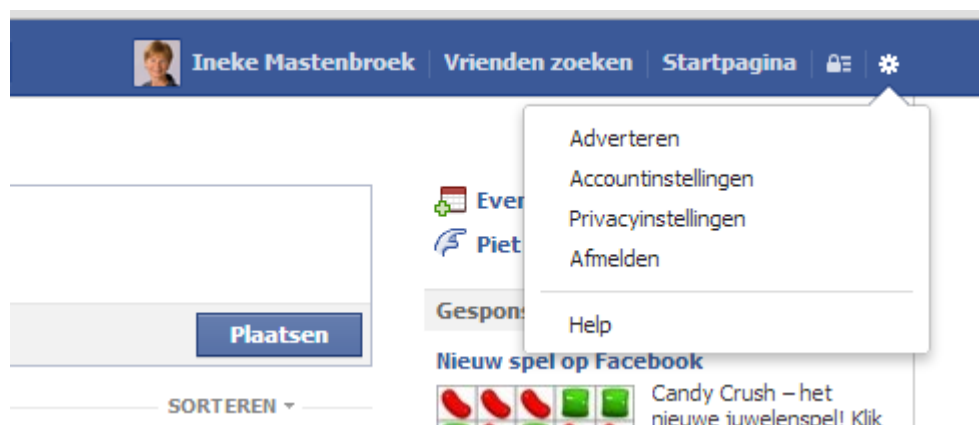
Ineke Mastenbroek Vrienden zoeken Startpagina

Adverteren
Accountinstellingen
Privacyinstellingen
Afmelden

Help

Ever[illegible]
Piet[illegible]

Gespons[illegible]

Plaatsen

Nieuw spel op Facebook

Candy Crush – het nieuwe juwelenspel! Klik

SORTEREN